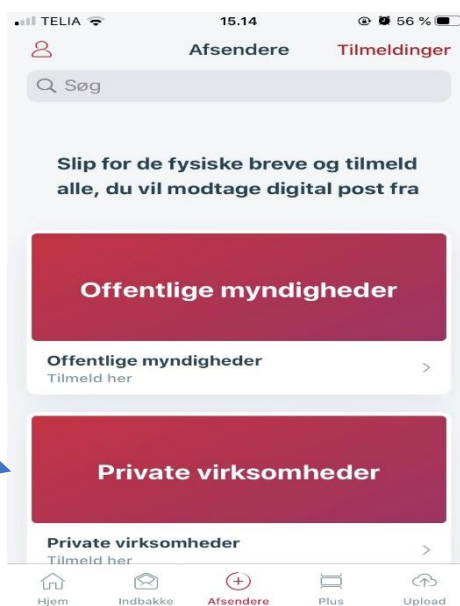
TELIA 15.14 56 %

Afsendere Tilmeldinger

Søg

Slip for de fysiske breve og tilmeld alle, du vil modtage digital post fra

Offentlige myndigheder

Offentlige myndigheder
Tilmeld her

Private virksomheder

Private virksomheder
Tilmeld her

Hjem Indbakke Afsendere Plus Upload